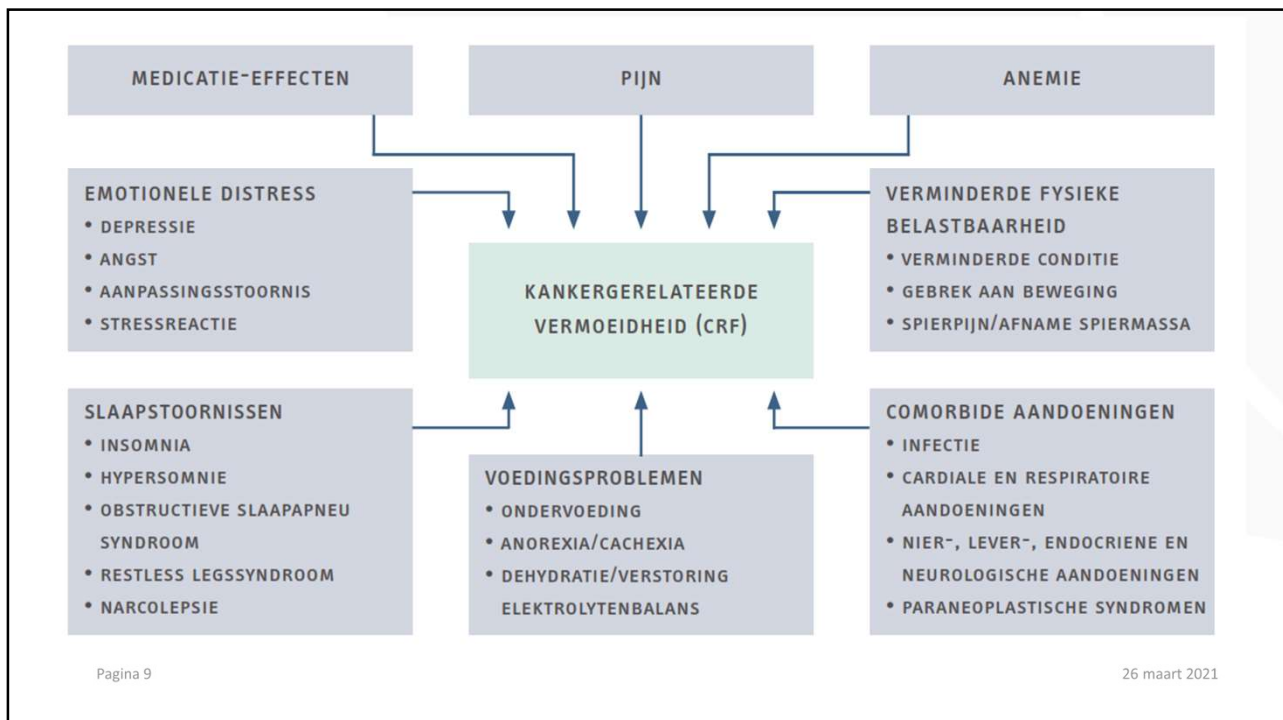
MEDICATIE-EFFECTEN

PIJN

ANEMIE

EMOTIONELE DISTRESS
• DEPRESSIE
• ANGST
• AANPASSINGSSTOORNIS
• STRESSREACTIE

KANKERGERELATEERDE VERMOEIDHEID (CRF)

VERMINDERDE FYSIEKE BELASTBAARHEID
• VERMINDERDE CONDITIE
• GEBREK AAN BEWEGING
• SPIERPIJN/AFNAME SPIERMASSA

SLAAPSTOORNISSEN
• INSOMNIA
• HYPERSOMNIE
• OBSTRUCTIEVE SLAAPAPNEU SYNDROOM
• RESTLESS LEGSSYNDROOM
• NARCOLEPSIE

VOEDINGSPROBLEMEN
• ONDERVOEDING
• ANOREXIA/CACHEXIA
• DEHYDRATIE/VERSTORING ELEKTROLYTENBALANS

COMORBIDE AANDOENINGEN
• INFECTIE
• CARDIALE EN RESPIRATOIRE AANDOENINGEN
• NIER-, LEVER-, ENDOCRIENE EN NEUROLOGISCHE AANDOENINGEN
• PARANEOPLASTISCHE SYNDROMEN

Pagina 9

26 maart 2021